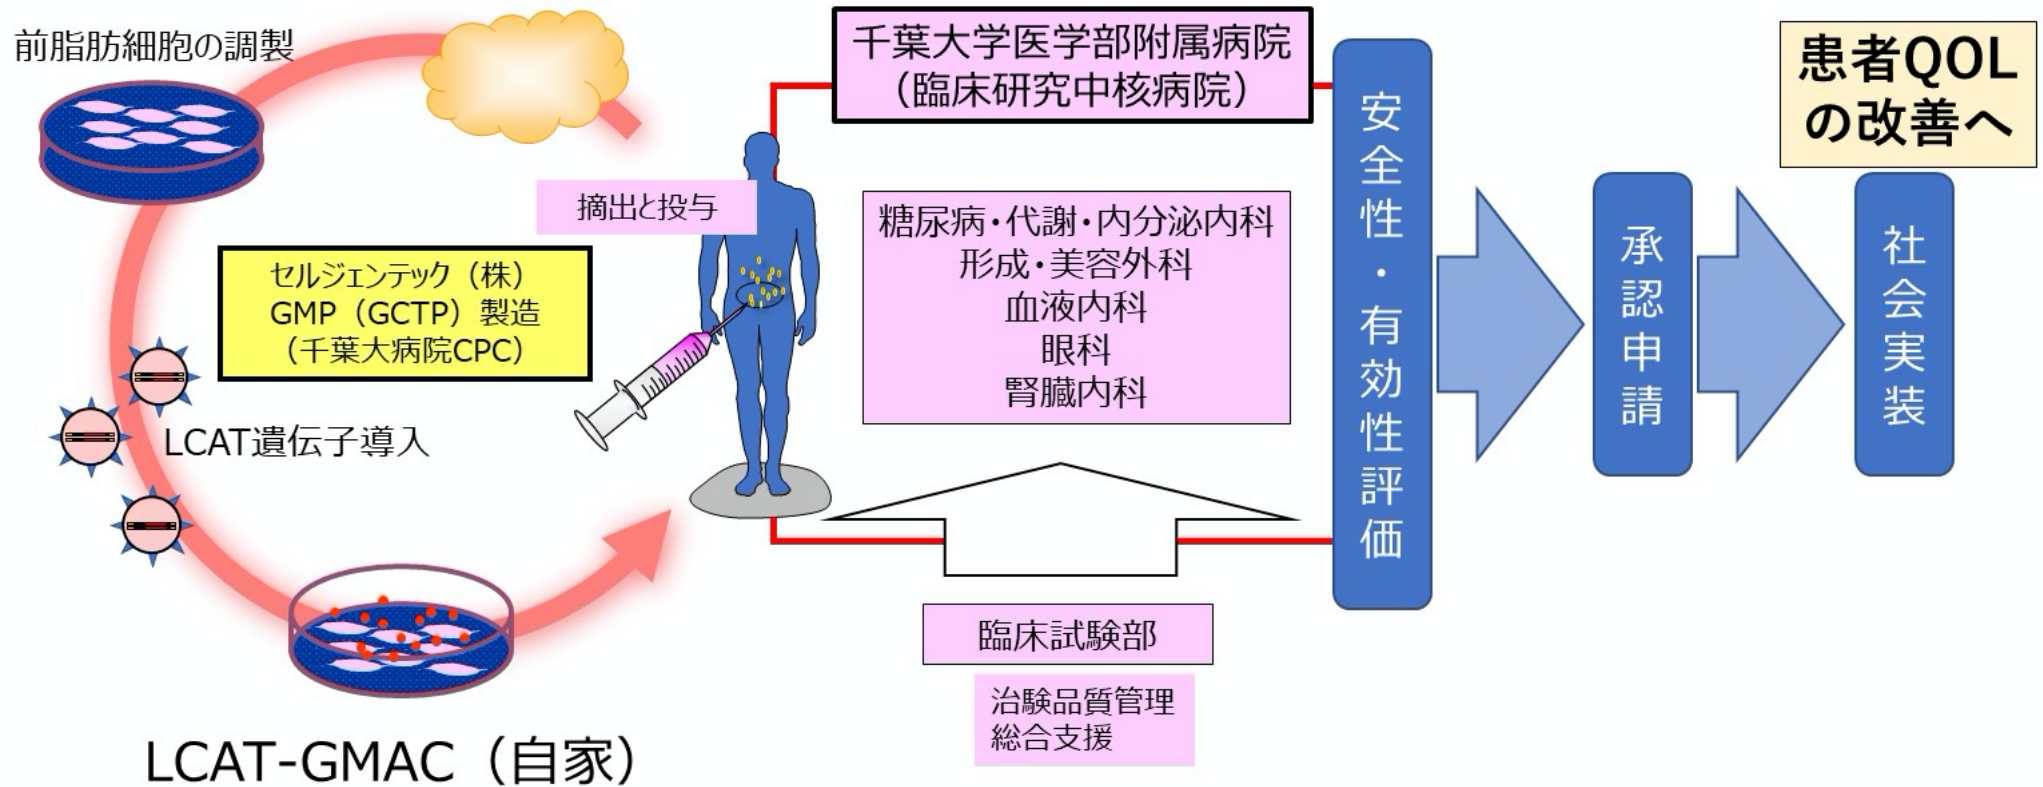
前脂肪細胞の調製

セルジェンテック（株）
GMP（GCTP）製造
（千葉大病院CPC）

LCAT遺伝子導入

LCAT-GMAC（自家）

摘出と投与

千葉大学医学部附属病院
（臨床研究中核病院）

糖尿病・代謝・内分泌内科
形成・美容外科
血液内科
眼科
腎臓内科

臨床試験部

治験品質管理
総合支援

安全性・有効性評価

承認申請

社会実装

患者QOLの改善へ